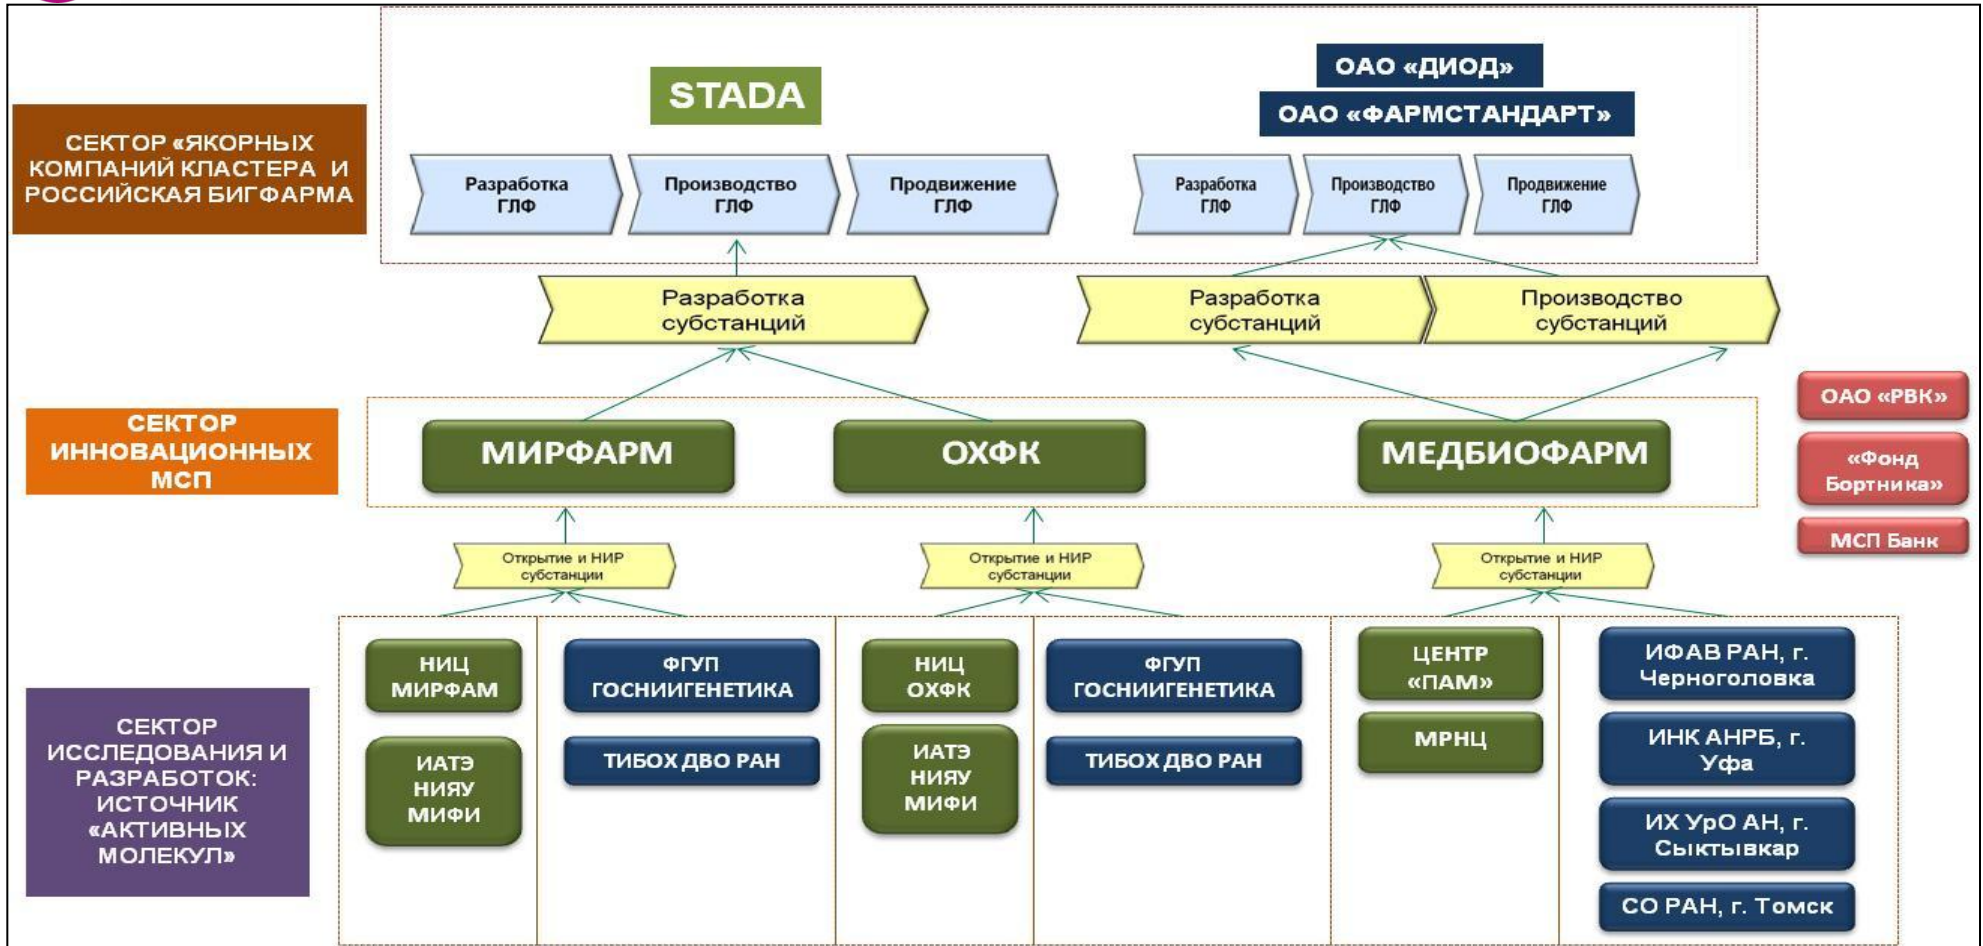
СЕКТОР «ЯКОРНЫХ КОМПАНИЙ КЛАСТЕРА И РОССИЙСКАЯ БИГФАРМА

STADA

ОАО «ДИОД»

ОАО «ФАРМСТАНДАРТ»

Разработка ГЛФ

Производство ГЛФ

Продвижение ГЛФ

Разработка ГЛФ

Производство ГЛФ

Продвижение ГЛФ

Разработка субстанций

Разработка субстанций

Производство субстанций

СЕКТОР ИННОВАЦИОННЫХ МСП

МИРФАРМ

ОХФК

МЕДБИОФАРМ

ОАО «РВК»

«Фонд Бортника»

МСП Банк

Открытие и НИР субстанции

Открытие и НИР субстанции

Открытие и НИР субстанции

СЕКТОР ИССЛЕДОВАНИЯ И РАЗРАБОТОК: ИСТОЧНИК «АКТИВНЫХ МОЛЕКУЛ»

НИЦ МИРФАМ

ИАТЭ НИЯУ МИФИ

ФГУП ГОСНИИГЕНЕТИКА

ТИБОХ ДВО РАН

НИЦ ОХФК

ИАТЭ НИЯУ МИФИ

ФГУП ГОСНИИГЕНЕТИКА

ТИБОХ ДВО РАН

ЦЕНТР «ПАМ»

МРНЦ

ИФАВ РАН, г. Черноголовка

ИНК АНРБ, г. Уфа

ИХ УрО АН, г. Сыктывкар

СО РАН, г. Томск